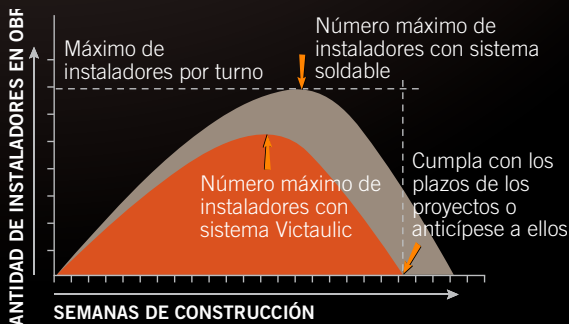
ANTIDAD DE INSTALADORES EN OBR

Máximo de instaladores por turno

Número máximo de instaladores con sistema soldable

Número máximo de instaladores con sistema Victaulic

Cumpla con los plazos de los proyectos o anticípese a ellos

SEMANAS DE CONSTRUCCIÓN